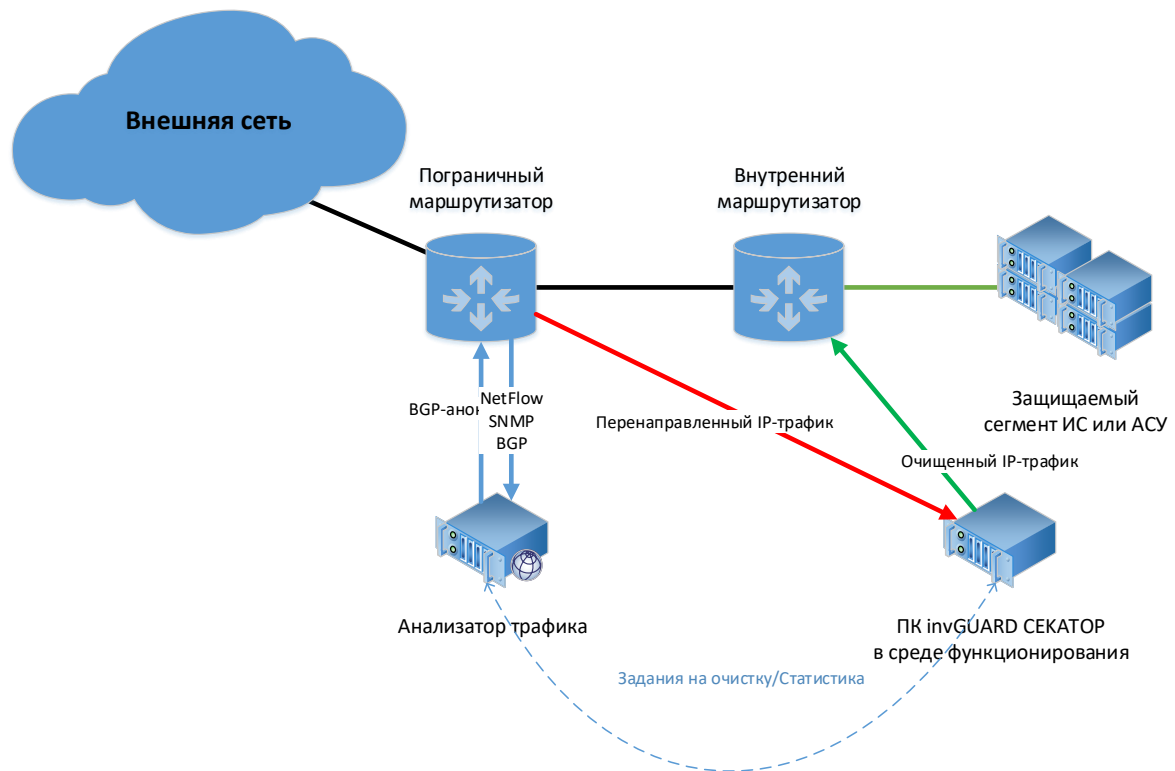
Внешняя сеть

Пограничный маршрутизатор

Внутренний маршрутизатор

Защищаемый сегмент ИС или АСУ

BGP-анон

NetFlow
SNMP
BGP

Перенаправленный IP-трафик

Очищенный IP-трафик

Анализатор трафика

ПК invGUARD СЕКАТОР в среде функционирования

Задания на очистку/Статистика